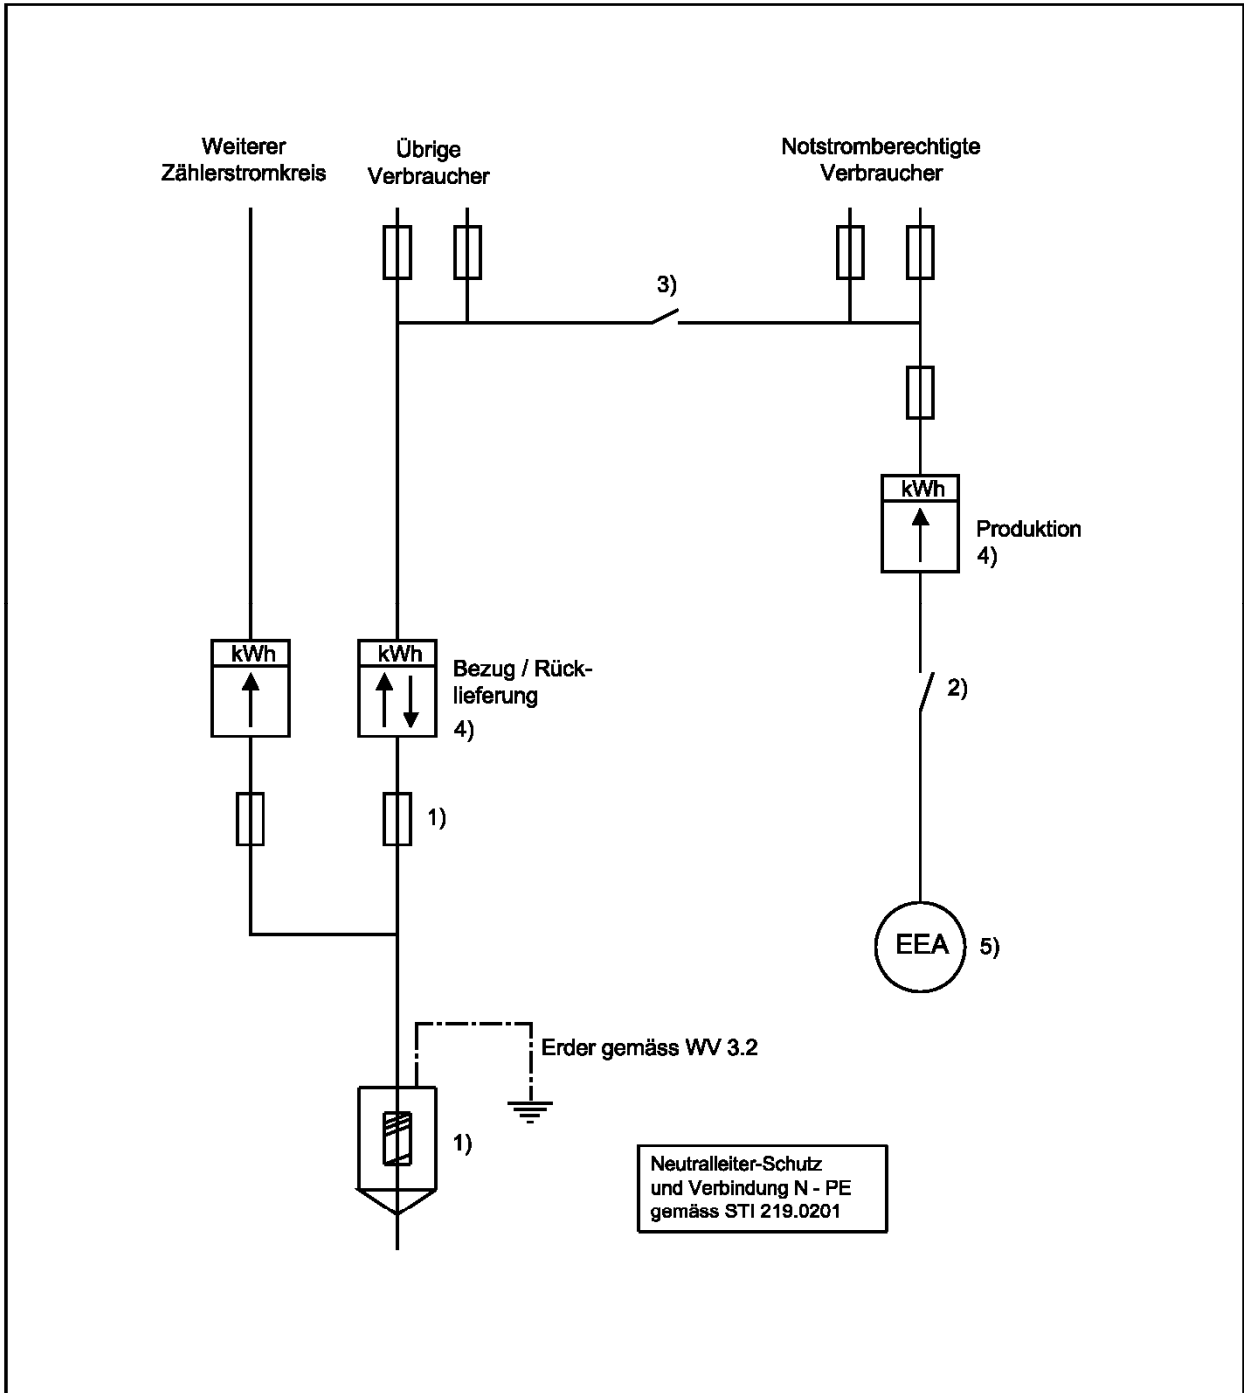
Weiterer Zählerstromkreis

Übrige Verbraucher

Notstromberechtigte Verbraucher

3)

kWh

Produktion
4)

kWh

kWh

Bezug / Rücklieferung
4)

2)

1)

EEA

5)

Erder gemäss WV 3.2

1)

Neutralleiter-Schutz und Verbindung N - PE gemäss STI 219.0201